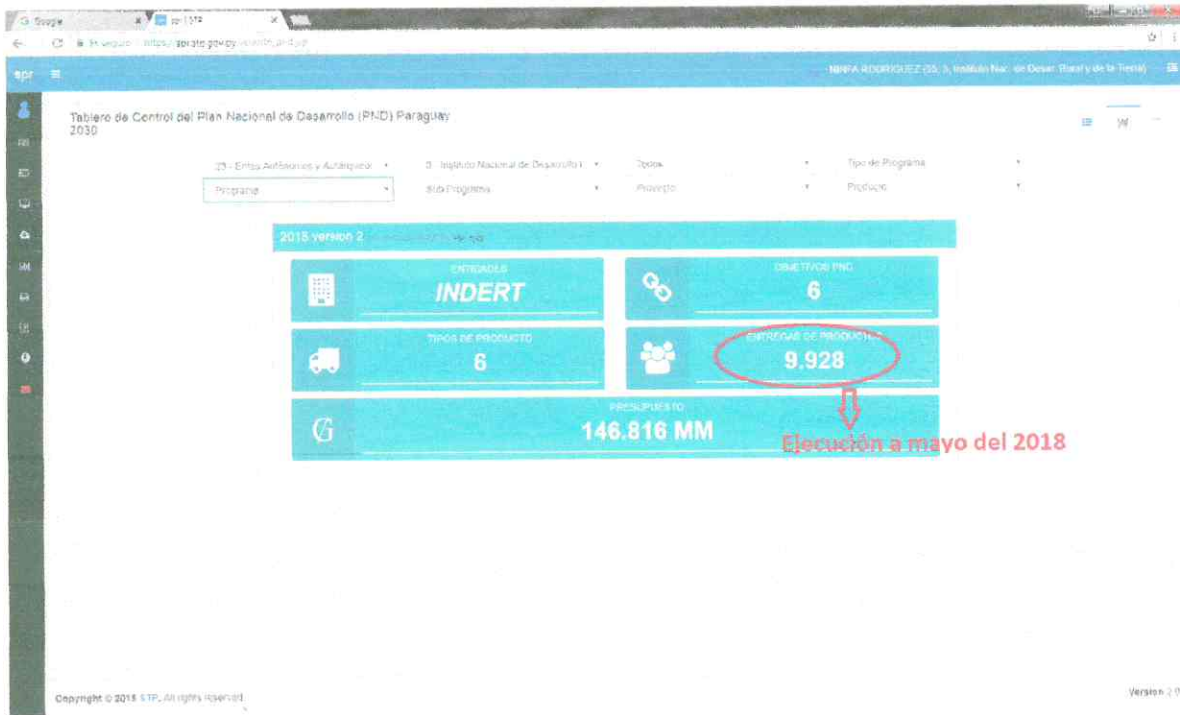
G Google
spr STP

Es seguro | https://spr.stp.gov.py/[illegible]

spr ≡

NIMFA RODRIGUEZ (23, 3, Instituto Nac. de Desar. Rural y de la Tierra)

Tablero de Control del Plan Nacional de Desarrollo (PND) Paraguay 2030

23 - Entes Autónomos y Autárquicos
3 - Instituto Nacional de Desarrollo R
Todos
Tipo de Programa
Programa
Sub Programa
Proyecto
Producto

2018 version 2 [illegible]

ENTIDADES
INDERT

OBJETIVOS PND
6

TIPOS DE PRODUCTO
6

ENTREGAS DE PRODUCTOS
9.928

PRESUPUESTO
146.816 MM

Ejecución a mayo del 2018

Copyright © 2018 STP. All rights reserved.

Version 2.0